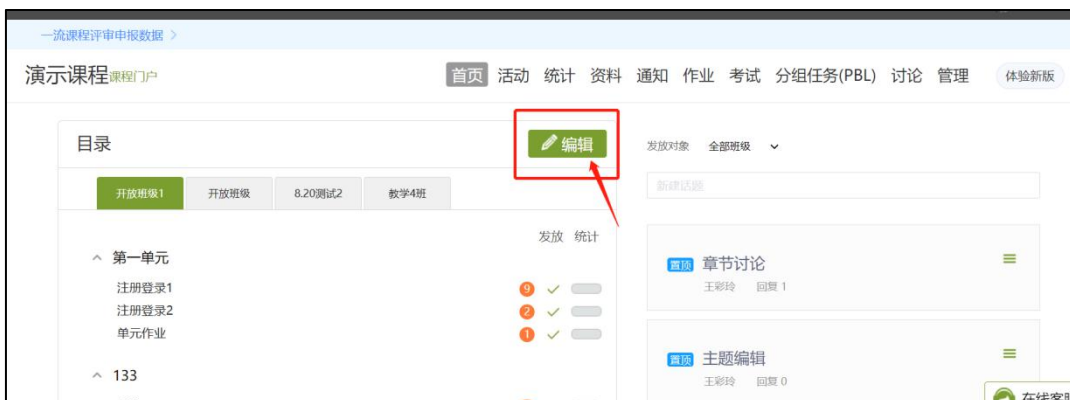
一流课程评审申报数据 >

演示课程课程门户

首页 活动 统计 资料 通知 作业 考试 分组任务(PBL) 讨论 管理 体验新版

目录

编辑

开放班级1 开放班级 8.20测试2 教学4班

发放 统计

^ 第一单元

注册登录1 9

注册登录2 2

单元作业 1

^ 133

发放对象 全部班级

新建话题

置顶 章节讨论

王彩玲 回复 1

置顶 主题编辑

王彩玲 回复 0

在线客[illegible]